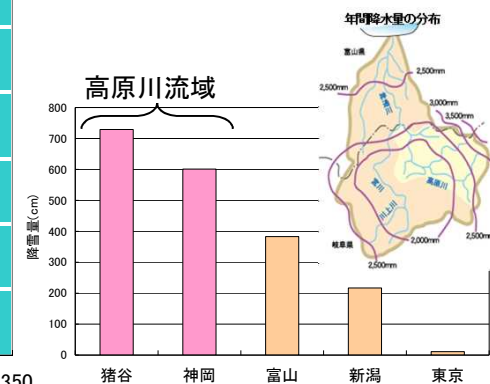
高原川流域

年間降水量の分布

富山県

2,500mm

2,500mm

3,000mm

3,500mm

蒲田川

宮川

高原川

川上川

岐阜県

2,000mm

2,500mm

2,500mm

降雪量(cm)

800
700
600
500
400
300
200
100
0

猪谷
神岡
富山
新潟
東京

350